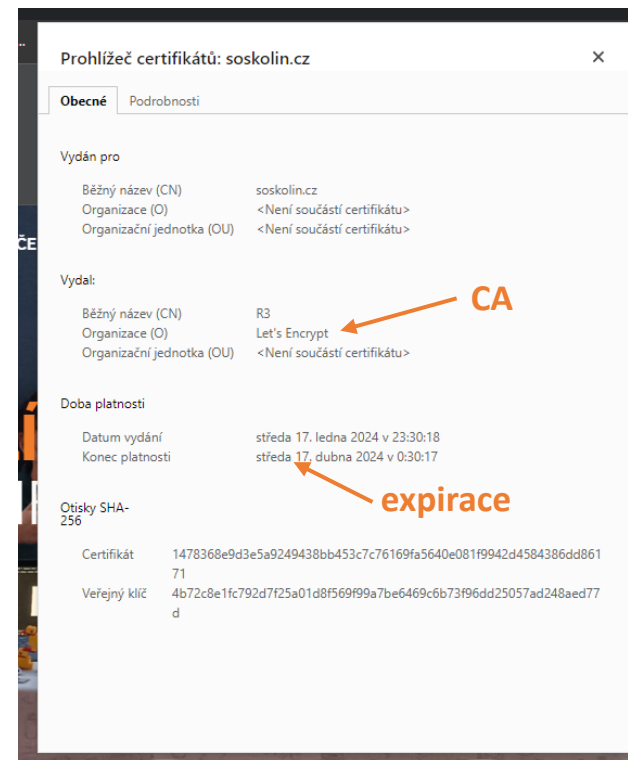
Prohlížeč certifikátů: soskolin.cz

×

Obecné Podrobnosti

Vydán pro

| | |
|---|---|
| Běžný název (CN) | soskolin.cz |
| Organizace (O) | <Není součástí certifikátu> |
| Organizační jednotka (OU) | <Není součástí certifikátu> |

Vydal:

| | |
|---|---|
| Běžný název (CN) | R3 |
| Organizace (O) | Let's Encrypt |
| Organizační jednotka (OU) | <Není součástí certifikátu> |

CA

Doba platnosti

| | |
|---|---|
| Datum vydání | středa 17. ledna 2024 v 23:30:18 |
| Konec platnosti | středa 17. dubna 2024 v 0:30:17 |

expirace

Otisky SHA-256

| | |
|---|---|
| Certifikát | 1478368e9d3e5a9249438bb453c7c76169fa5640e081f9942d4584386dd86171 |
| Veřejný klíč | 4b72c8e1fc792d7f25a01d8f569f99a7be6469c6b73f96dd25057ad248aed77d |

ČE